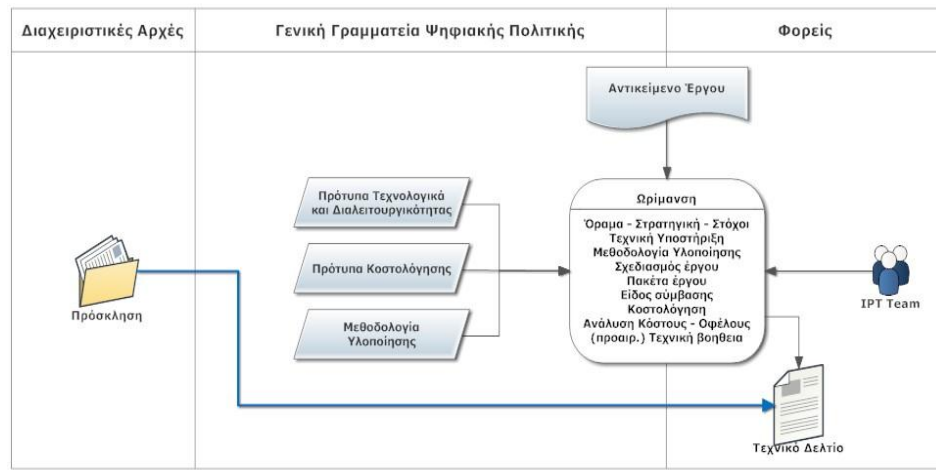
Διαχειριστικές Αρχές

Γενική Γραμματεία Ψηφιακής Πολιτικής

Φορείς

Αντικείμενο Έργου

Πρότυπα Τεχνολογικά και Διαλειτουργικότητας

Πρότυπα Κοστολόγησης

Μεθοδολογία Υλοποίησης

Ωρίμανση

Όραμα - Στρατηγική - Στόχοι
Τεχνική Υποστήριξη
Μεθοδολογία Υλοποίησης
Σχεδιασμός έργου
Πακέτα έργου
Είδος σύμβασης
Κοστολόγηση
Ανάλυση Κόστους - Οφέλους
(προαιρ.) Τεχνική βοηθεια

IPT Team

Πρόσκληση

Τεχνικό Δελτίο